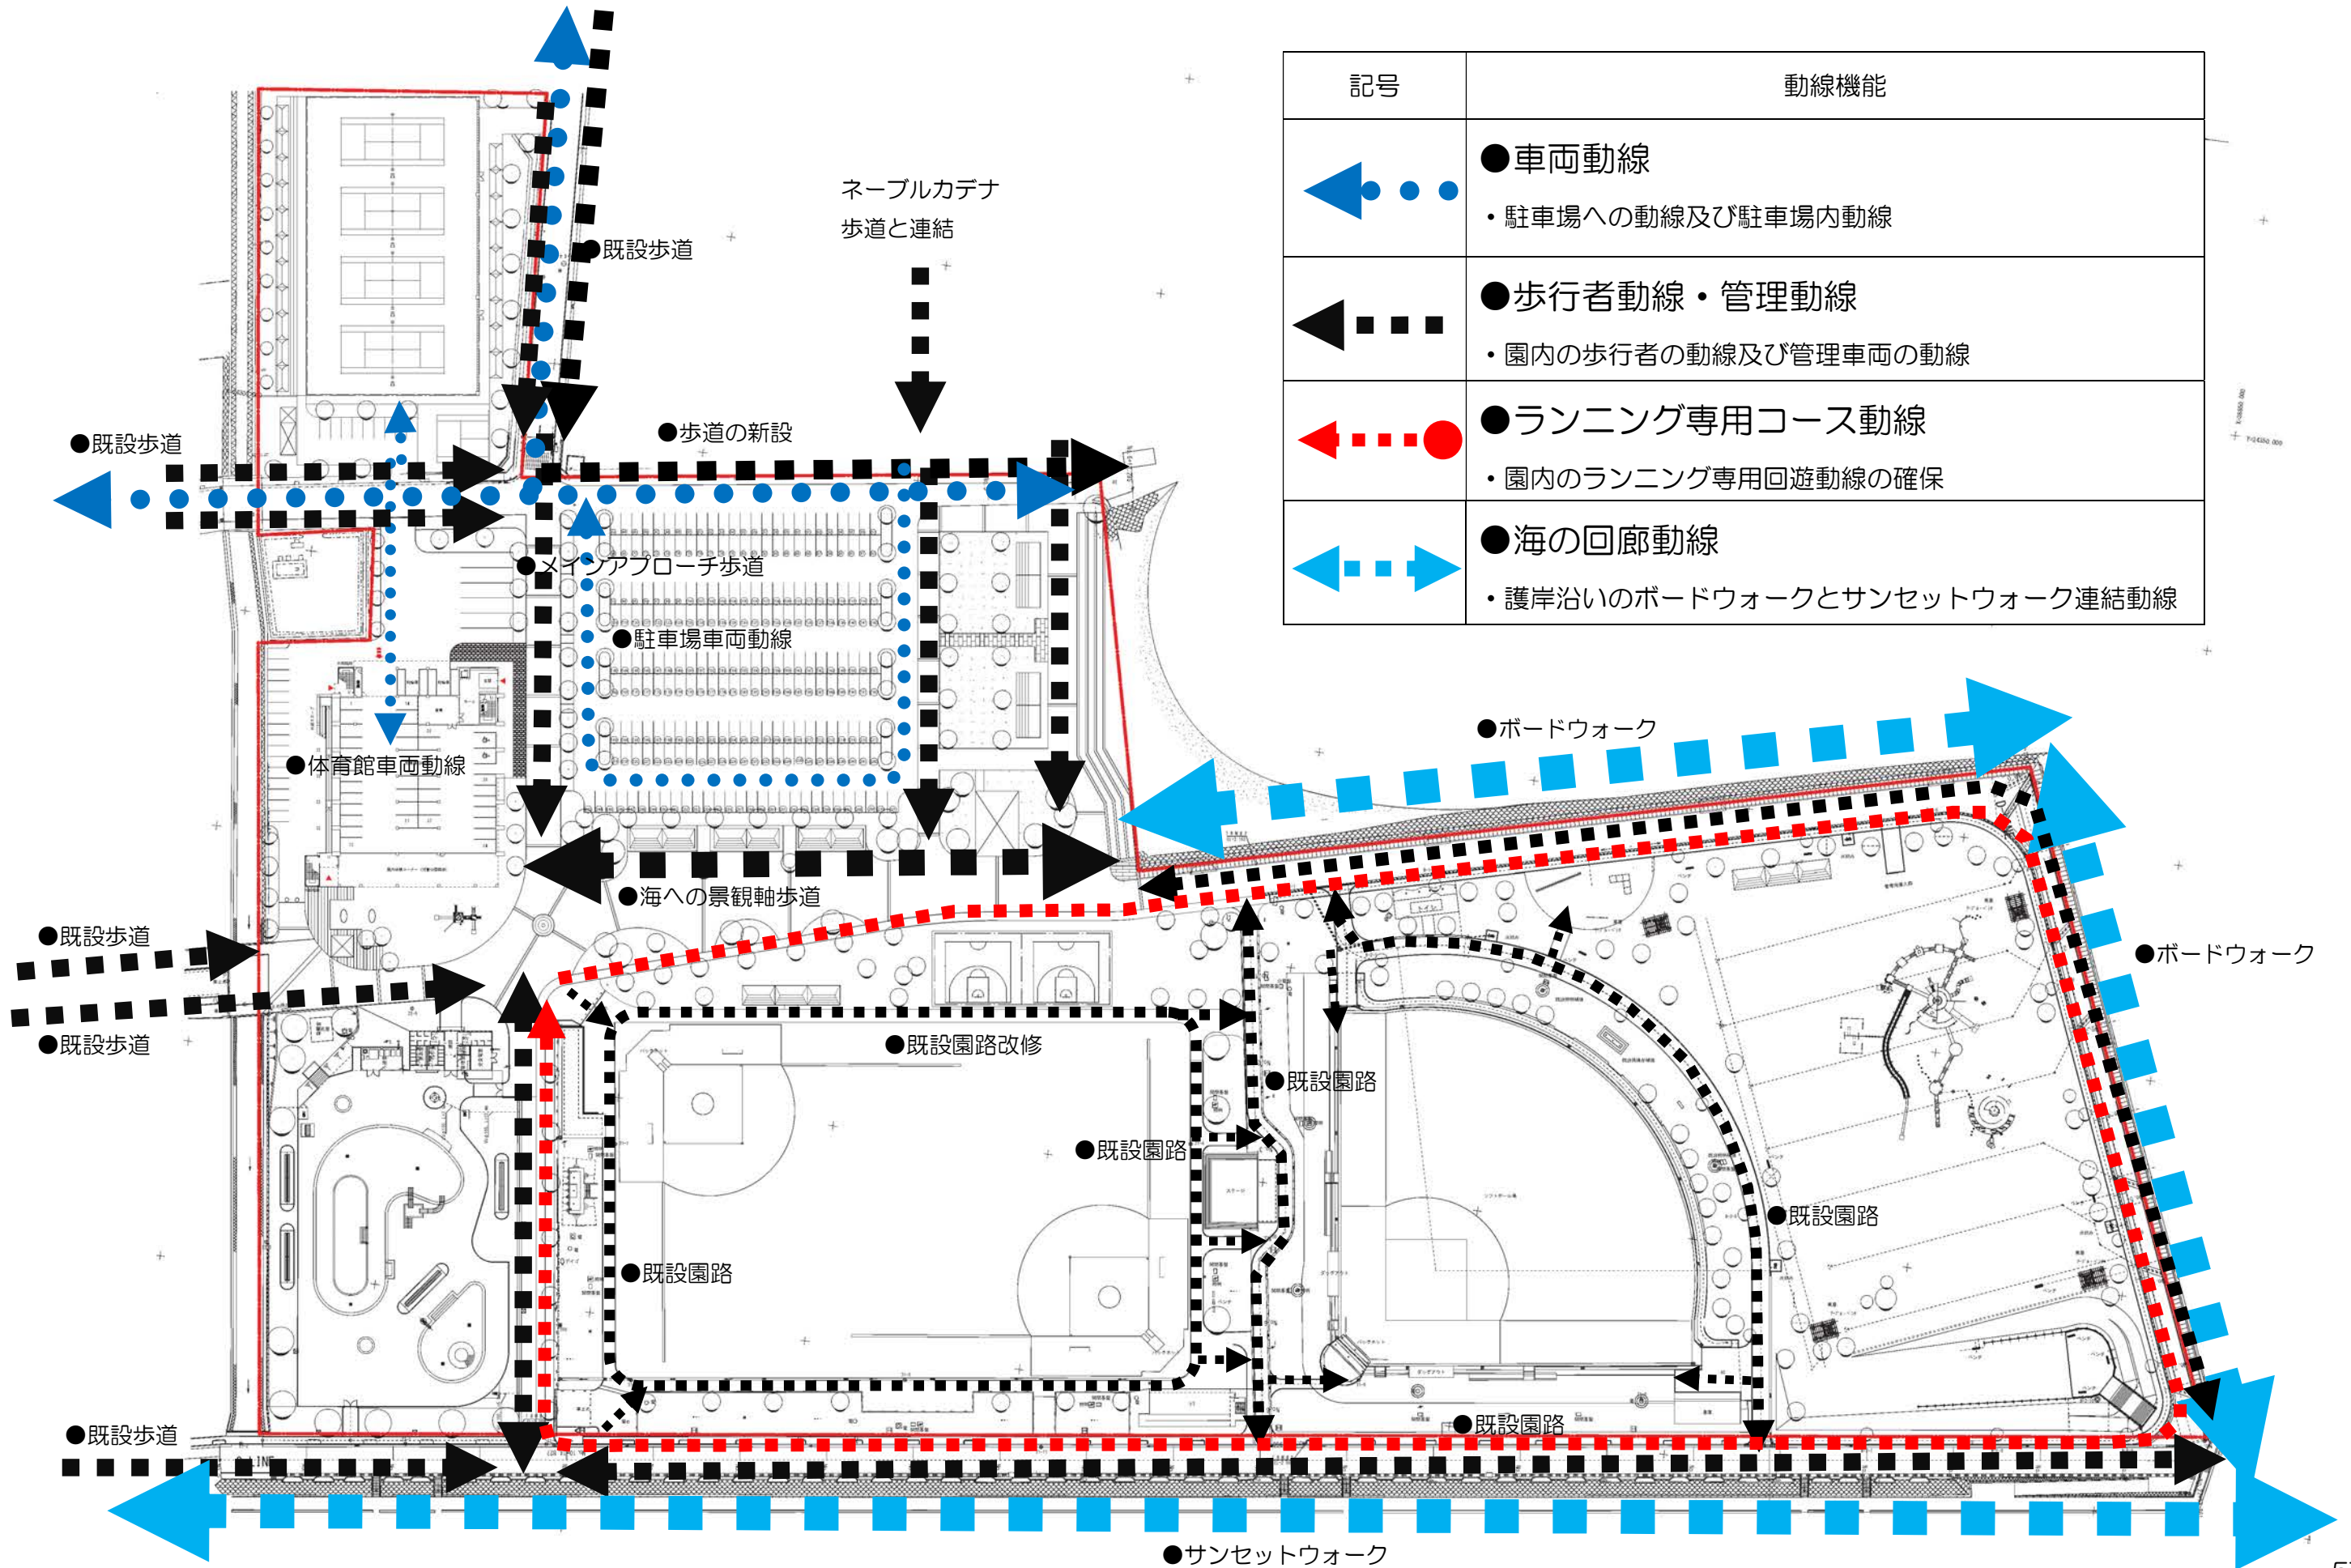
| 記号 | 動線機能 |
|---|---|
| | ●車両動線<br>・駐車場への動線及び駐車場内動線 |
| | ●歩行者動線・管理動線<br>・園内の歩行者の動線及び管理車両の動線 |
| | ●ランニング専用コース動線<br>・園内のランニング専用回遊動線の確保 |
| | ●海の回廊動線<br>・護岸沿いのボードウォークとサンセットウォーク連結動線 |

ネーブルカデナ
歩道と連結

●既設歩道

●既設歩道

●歩道の新設

●メインアプローチ歩道

●駐車場車両動線

●体育館車両動線

●海への景観軸歩道

●ボードウォーク

●既設歩道

●既設歩道

●既設園路改修

●既設園路

●既設園路

●ボードウォーク

●既設園路

●既設園路

●既設歩道

●既設園路

●サンセットウォーク